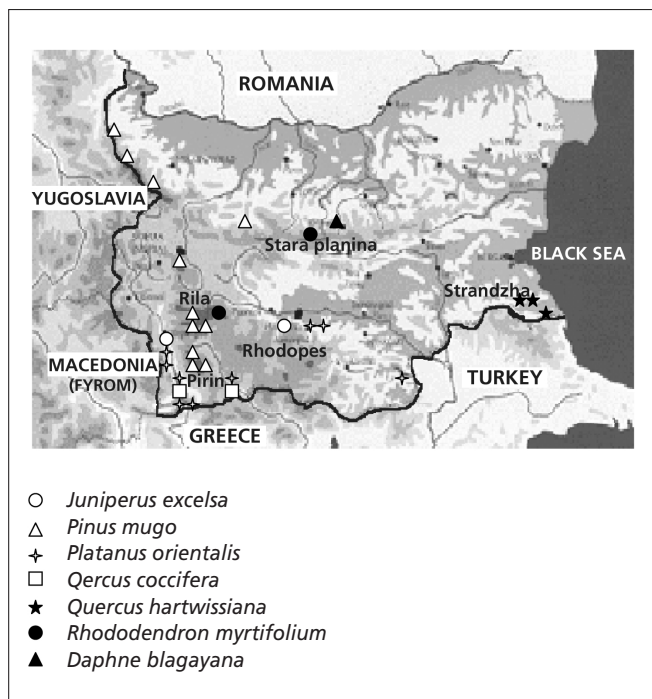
ROMANIA

YUGOSLAVIA

Stara planina

BLACK SEA

Rila

Strandzha

Rhodopes

MACEDONIA (FYROM)

Pirin

TURKEY

GREECE

○ Juniperus excelsa
△ Pinus mugo
✧ Platanus orientalis
□ Qercus coccifera
★ Quercus hartwissiana
● Rhododendron myrtifolium
▲ Daphne blagayana